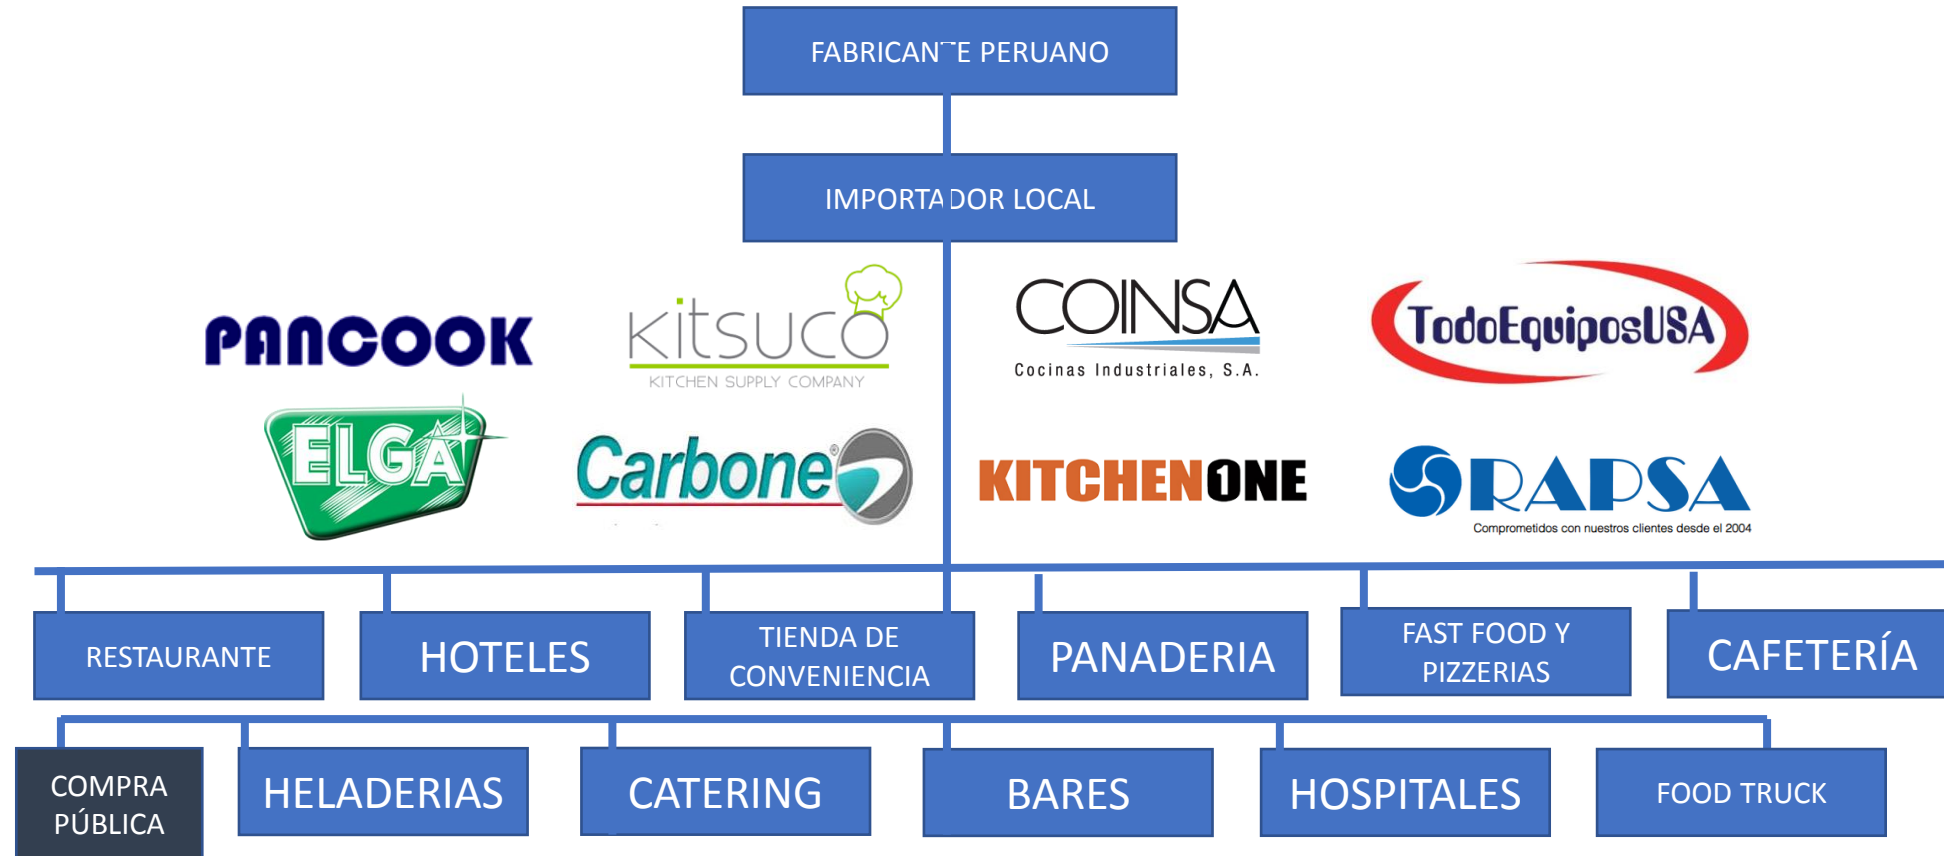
FABRICANTE PERUANO

IMPORTADOR LOCAL

PANCOOK

kitsuco
KITCHEN SUPPLY COMPANY

COINSA
Cocinas Industriales, S.A.

TodoEquiposUSA

ELGA

Carbone

KITCHENONE

RAPSA
Comprometidos con nuestros clientes desde el 2004

RESTAURANTE

HOTELES

TIENDA DE CONVENIENCIA

PANADERIA

FAST FOOD Y PIZZERIAS

CAFETERÍA

COMPRA PÚBLICA

HELADERIAS

CATERING

BARES

HOSPITALES

FOOD TRUCK